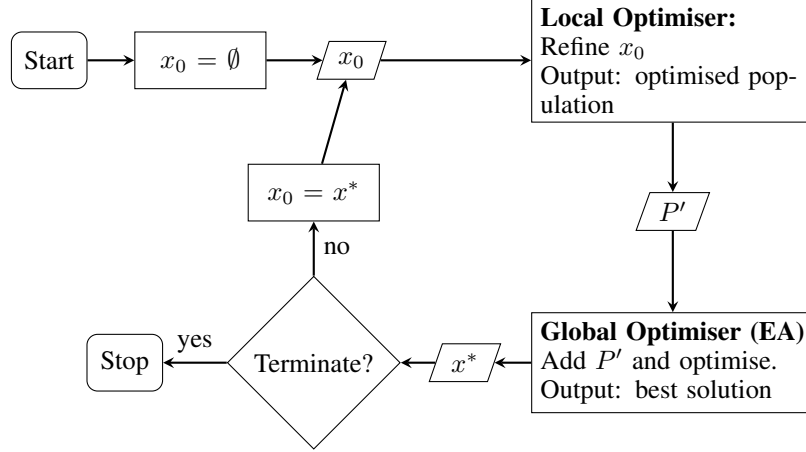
Start

$x_0 = \emptyset$

$x_0$

**Local Optimiser:**
Refine $x_0$
Output: optimised population

$P'$

**Global Optimiser (EA)**
Add $P'$ and optimise.
Output: best solution

$x^*$

Terminate?

yes

Stop

no

$x_0 = x^*$